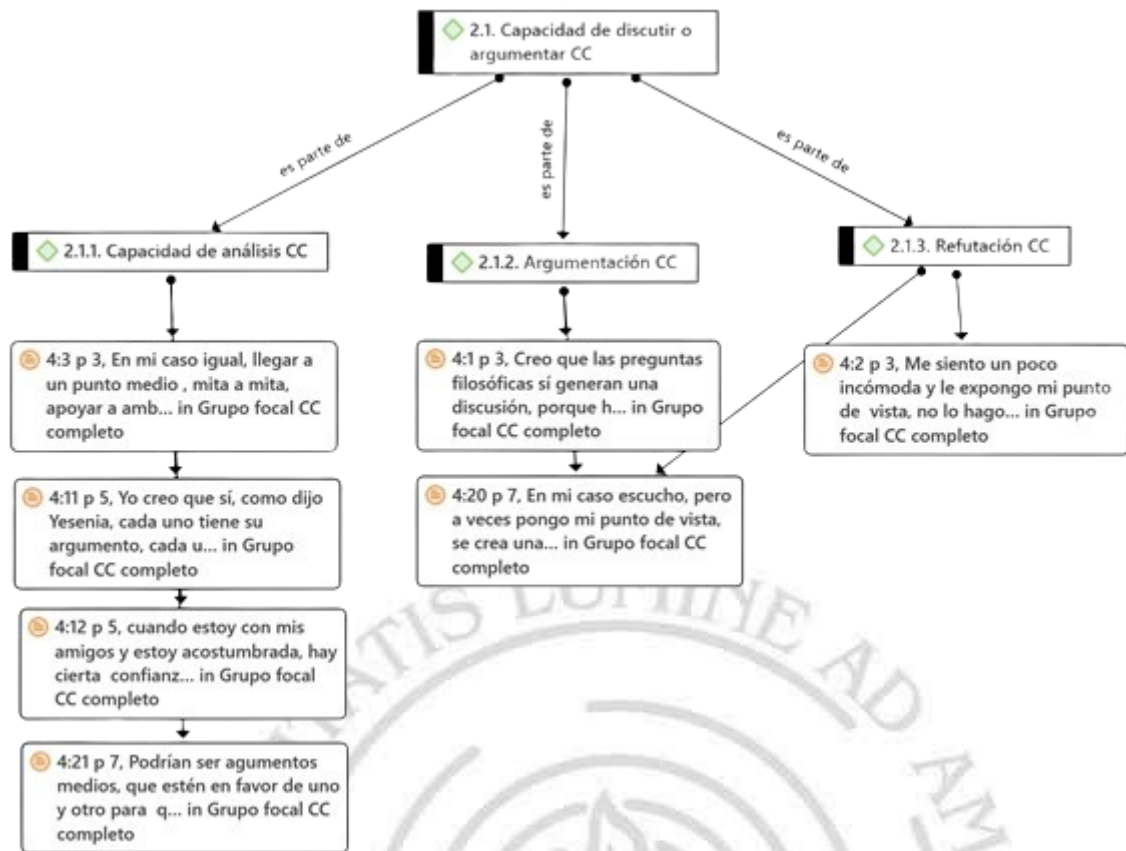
2.1. Capacidad de discutir o argumentar CC

es parte de

es parte de

es parte de

2.1.1. Capacidad de análisis CC

2.1.2. Argumentación CC

2.1.3. Refutación CC

4:3 p 3, En mi caso igual, llegar a un punto medio , mita a mita, apoyar a amb... in Grupo focal CC completo

4:11 p 5, Yo creo que sí, como dijo Yesenia, cada uno tiene su argumento, cada u... in Grupo focal CC completo

4:12 p 5, cuando estoy con mis amigos y estoy acostumbrada, hay cierta confianz... in Grupo focal CC completo

4:21 p 7, Podrían ser agumentos medios, que estén en favor de uno y otro para q... in Grupo focal CC completo

4:1 p 3, Creo que las preguntas filosóficas sí generan una discusión, porque h... in Grupo focal CC completo

4:20 p 7, En mi caso escucho, pero a veces pongo mi punto de vista, se crea una... in Grupo focal CC completo

4:2 p 3, Me siento un poco incómoda y le expongo mi punto de vista, no lo hago... in Grupo focal CC completo

TIS LUMINE AD